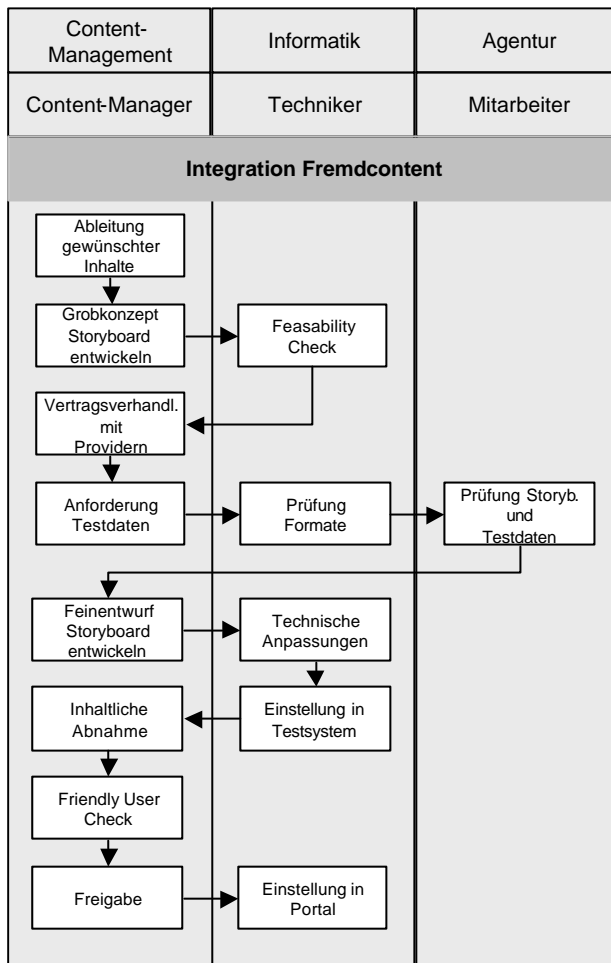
| Content-Management | Informatik | Agentur |
|---|---|---|
| Content-Manager | Techniker | Mitarbeiter |

Integration Fremdcontent

Ableitung gewünschter Inhalte

Grobkonzept Storyboard entwickeln

Feasability Check

Vertragsverhandl. mit Providern

Anforderung Testdaten

Prüfung Formate

Prüfung Storyb. und Testdaten

Feinentwurf Storyboard entwickeln

Technische Anpassungen

Inhaltliche Abnahme

Einstellung in Testsystem

Friendly User Check

Freigabe

Einstellung in Portal